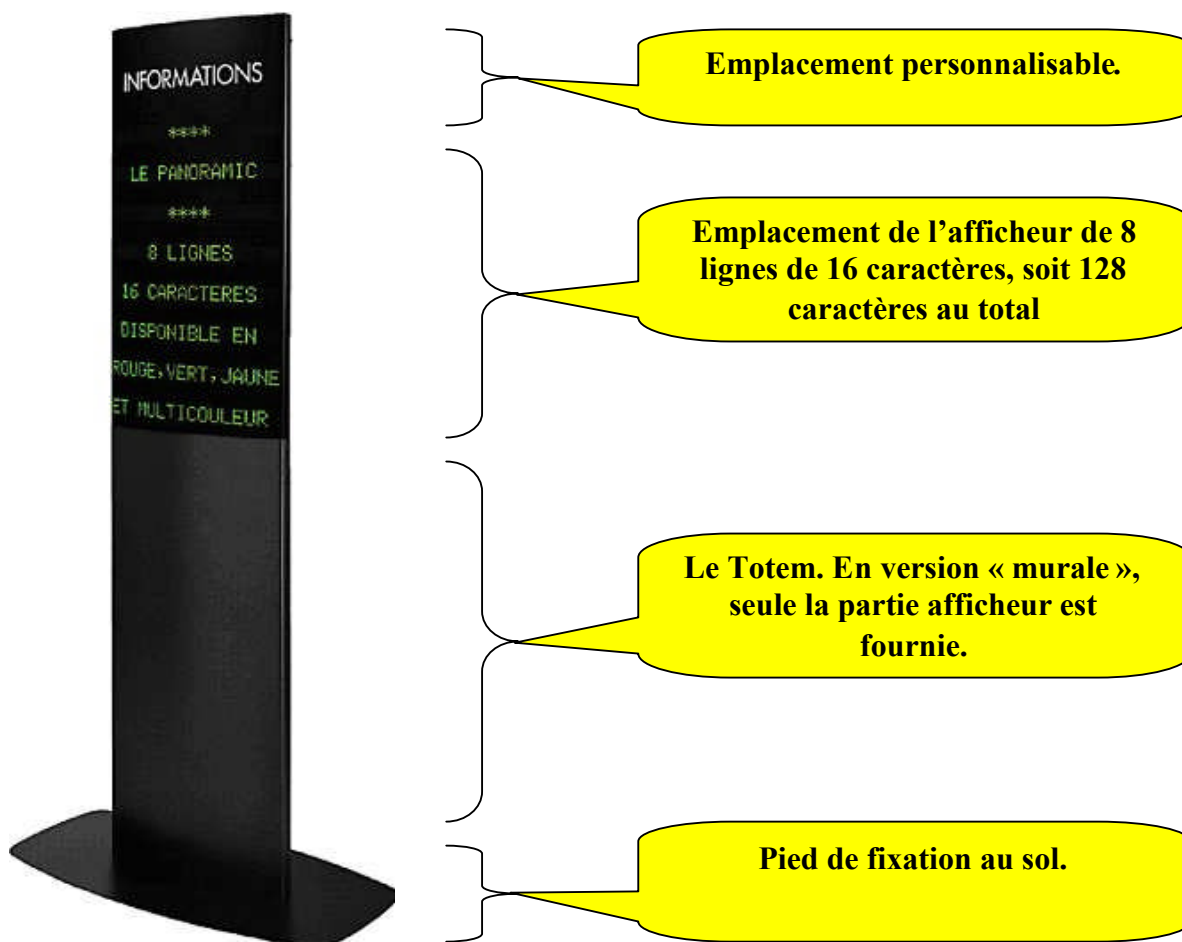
INFORMATIONS

****

LE PANORAMIC

****

8 LIGNES

16 CARACTERES

DISPONIBLE EN

ROUGE,VERT,JAUNE

ET MULTICOULEUR

Emplacement personnalisable.

Emplacement de l'afficheur de 8 lignes de 16 caractères, soit 128 caractères au total

Le Totem. En version « murale », seule la partie afficheur est fournie.

Pied de fixation au sol.